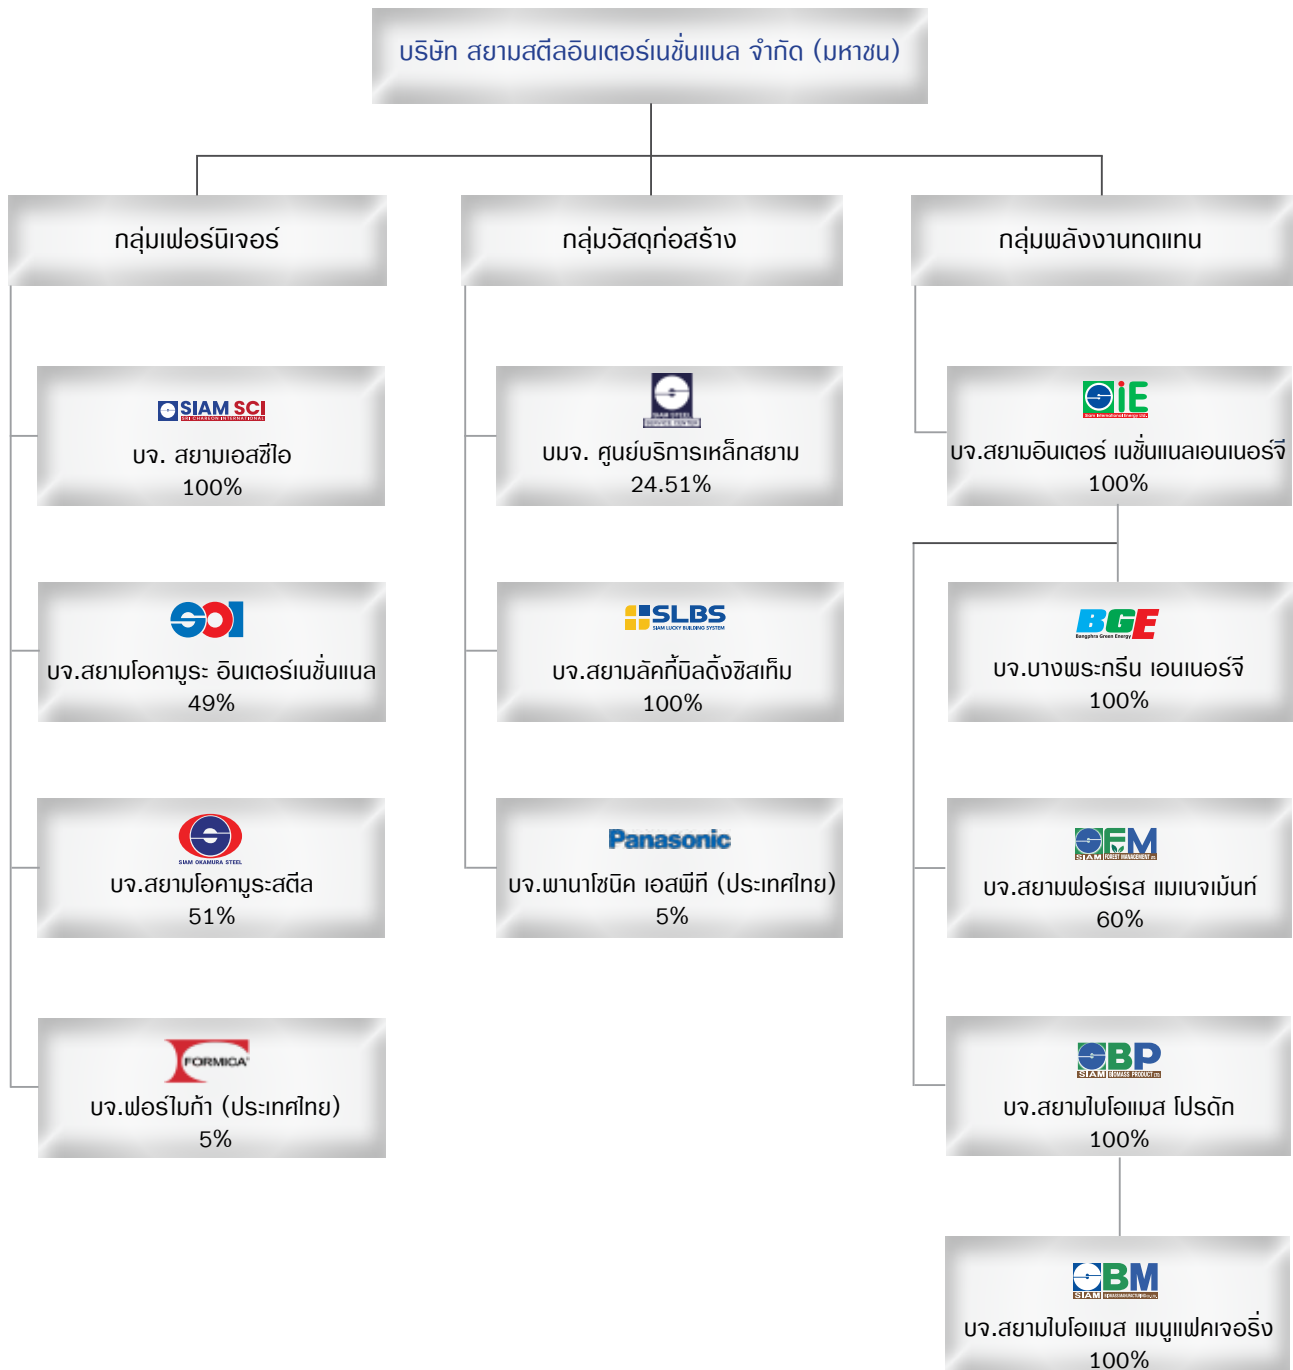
บริษัท สยามสตีลอินเตอร์เนชั่นแนล จำกัด (มหาชน)

กลุ่มเฟอร์นิเจอร์

กลุ่มวัสดุก่อสร้าง

กลุ่มพลังงานทดแทน

SIAM SCI
บจ. สยามเอสซีไอ
100%

บมจ. ศูนย์บริการเหล็กสยาม
24.51%

SIE
บจ.สยามอินเตอร์ เนชั่นแนลเอนเนอร์จี
100%

SOI
บจ.สยามโอคามูระ อินเตอร์เนชั่นแนล
49%

SLBS
บจ.สยามลัคกี้บิลดิ้งซิสเท็ม
100%

BGE
บจ.บางพระกรีน เอนเนอร์จี
100%

SIAM OKAMURA STEEL
บจ.สยามโอคามูระสตีล
51%

Panasonic
บจ.พานาโซนิค เอสพีที (ประเทศไทย)
5%

SFM
บจ.สยามฟอร์เรส แมเนจเม้นท์
60%

FORMICA
บจ.ฟอร์ไมก้า (ประเทศไทย)
5%

SBP
บจ.สยามไบโอแมส โปรดักท์
100%

SBM
บจ.สยามไบโอแมส แมนูแฟคเจอริ่ง
100%